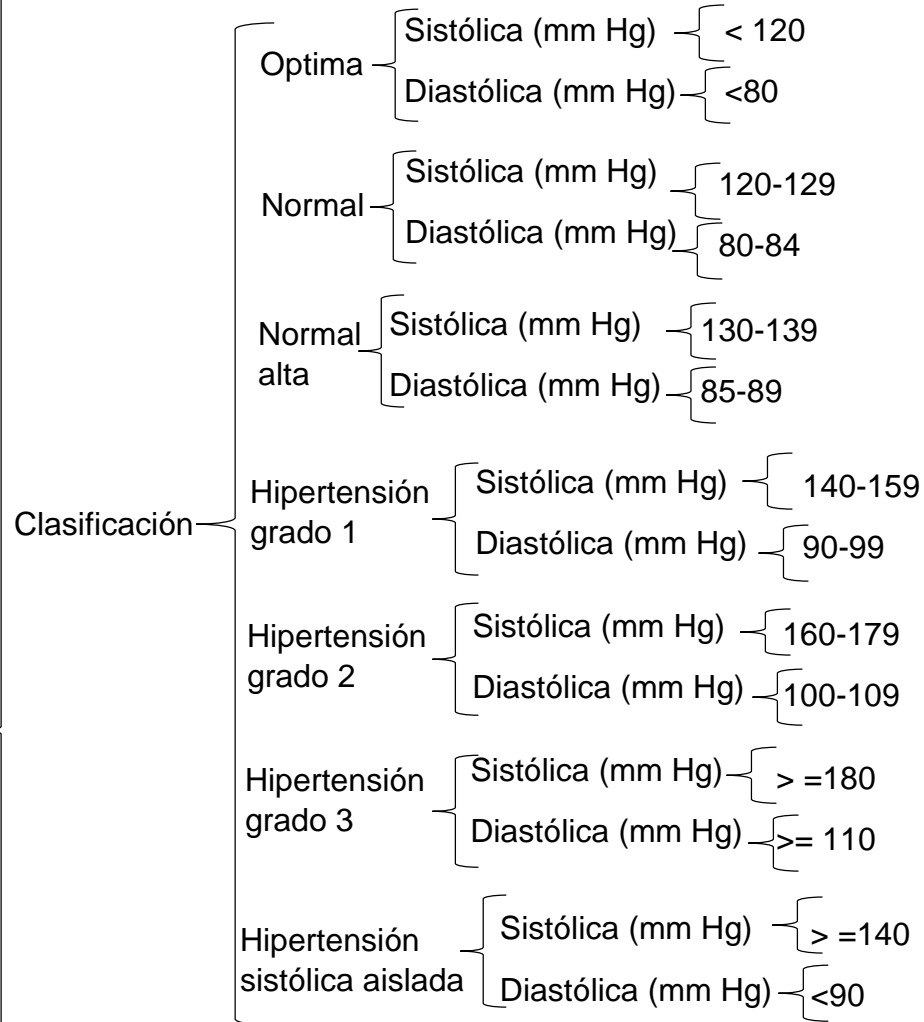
Clasificación

Optima
Sistólica (mm Hg) < 120
Diastólica (mm Hg) <80

Normal
Sistólica (mm Hg) 120-129
Diastólica (mm Hg) 80-84

Normal alta
Sistólica (mm Hg) 130-139
Diastólica (mm Hg) 85-89

Hipertensión grado 1
Sistólica (mm Hg) 140-159
Diastólica (mm Hg) 90-99

Hipertensión grado 2
Sistólica (mm Hg) 160-179
Diastólica (mm Hg) 100-109

Hipertensión grado 3
Sistólica (mm Hg) > =180
Diastólica (mm Hg) >= 110

Hipertensión sistólica aislada
Sistólica (mm Hg) > =140
Diastólica (mm Hg) <90